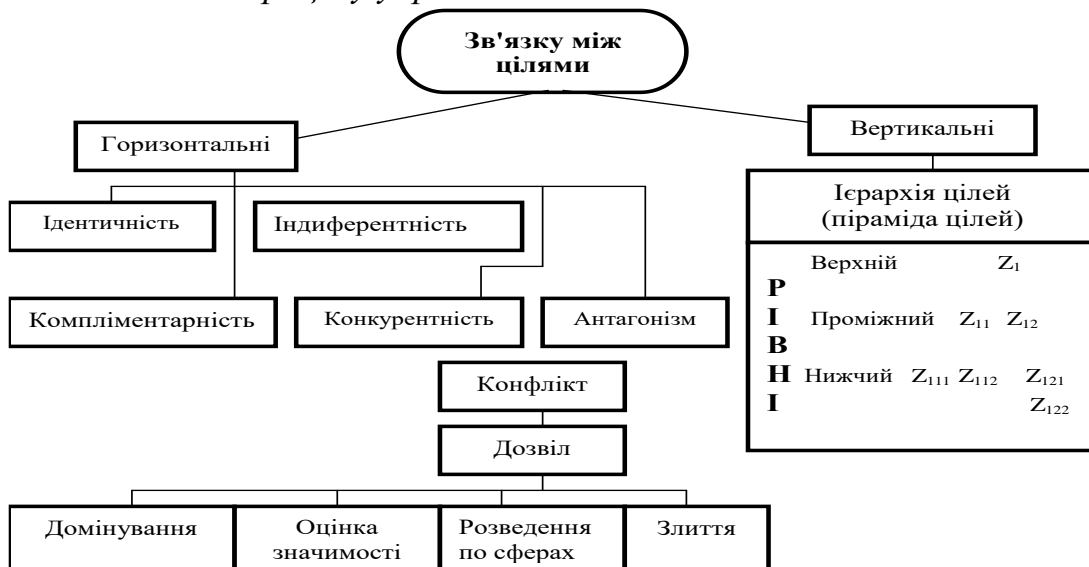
Зв'язку між цілями

Горизонтальні

Вертикальні

Ідентичність

Індиферентність

Компліментарність

Конкурентність

Антагонізм

Конфлікт

Дозвіл

Домінування

Оцінка значимості

Розведення по сферах

Злиття

Ієрархія цілей (піраміда цілей)

Верхній $Z_1$

Р

І Проміжний $Z_{11}$ $Z_{12}$

В

Н Нижчий $Z_{111}$ $Z_{112}$ $Z_{121}$

І $Z_{122}$